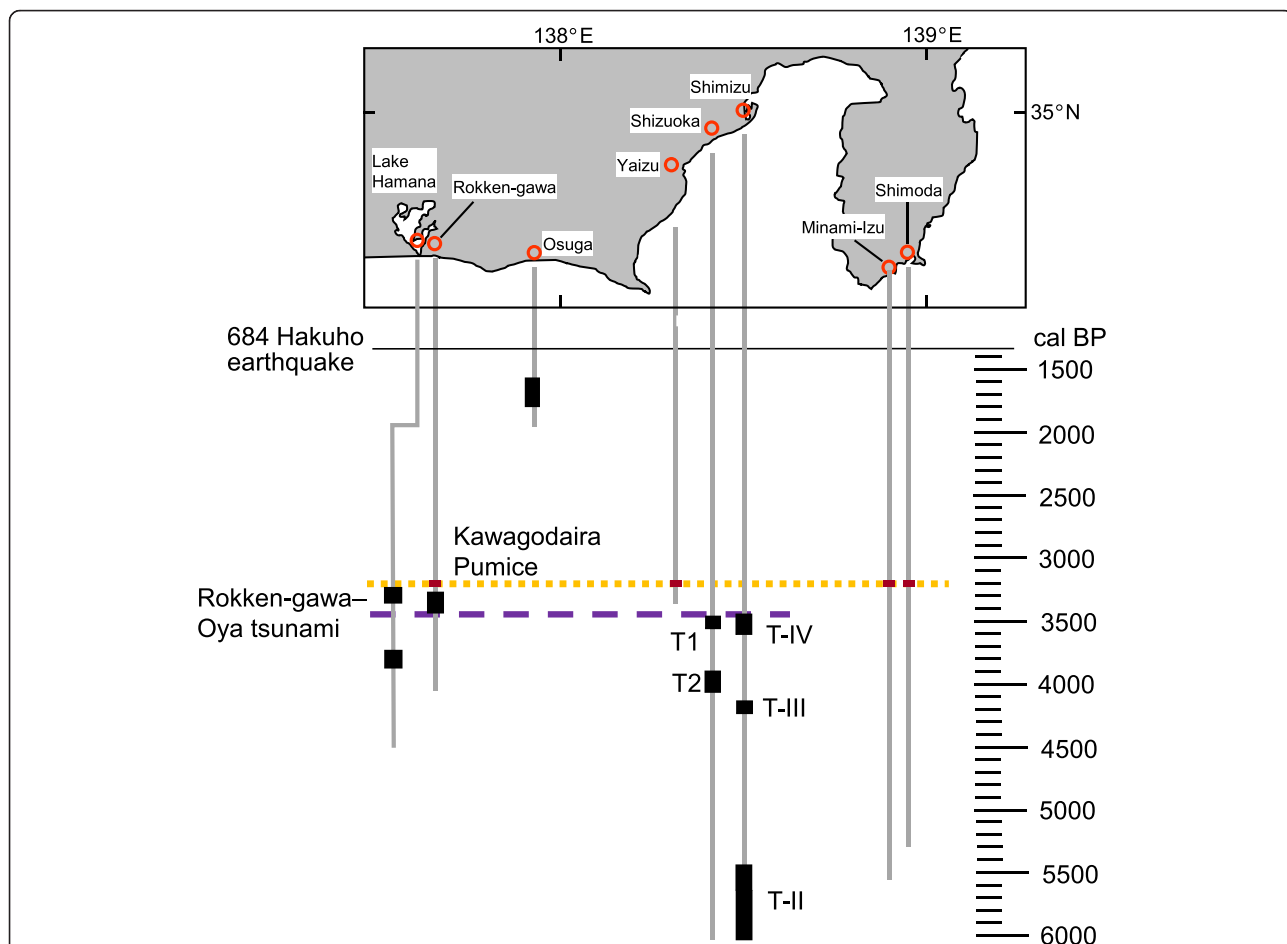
138°E
139°E
35°N
Shimizu
Shizuoka
Yaizu
Lake Hamana
Rokken-gawa
Osuga
Shimoda
Minami-Izu
684 Hakuho earthquake
cal BP
1500
2000
2500
3000
3500
4000
4500
5000
5500
6000
Kawagodaira Pumice
Rokken-gawa–Oya tsunami
T1
T2
T-IV
T-III
T-II